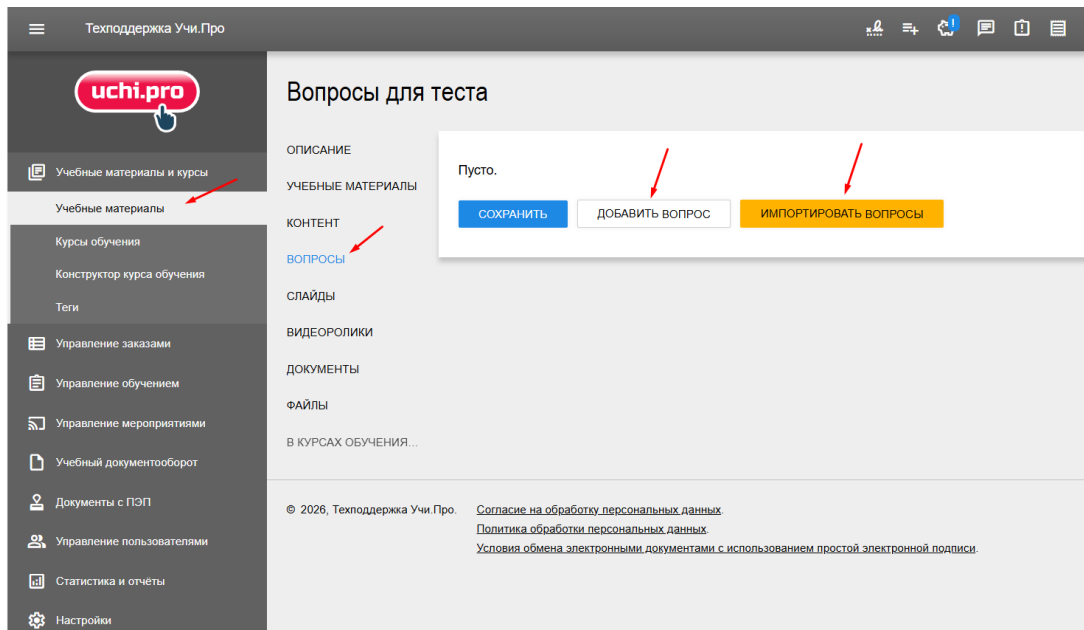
Техподдержка Учи.Про

uchi.pro

Учебные материалы и курсы
Учебные материалы
Курсы обучения
Конструктор курса обучения
Теги
Управление заказами
Управление обучением
Управление мероприятиями
Учебный документооборот
Документы с ПЭП
Управление пользователями
Статистика и отчёты
Настройки

Вопросы для теста

ОПИСАНИЕ
УЧЕБНЫЕ МАТЕРИАЛЫ
КОНТЕНТ
ВОПРОСЫ
СЛАЙДЫ
ВИДЕОРОЛИКИ
ДОКУМЕНТЫ
ФАЙЛЫ
В КУРСАХ ОБУЧЕНИЯ...

Пусто.

СОХРАНИТЬ
ДОБАВИТЬ ВОПРОС
ИМПОРТИРОВАТЬ ВОПРОСЫ

© 2026, Техподдержка Учи.Про.
Согласие на обработку персональных данных.
Политика обработки персональных данных.
Условия обмена электронными документами с использованием простой электронной подписи.